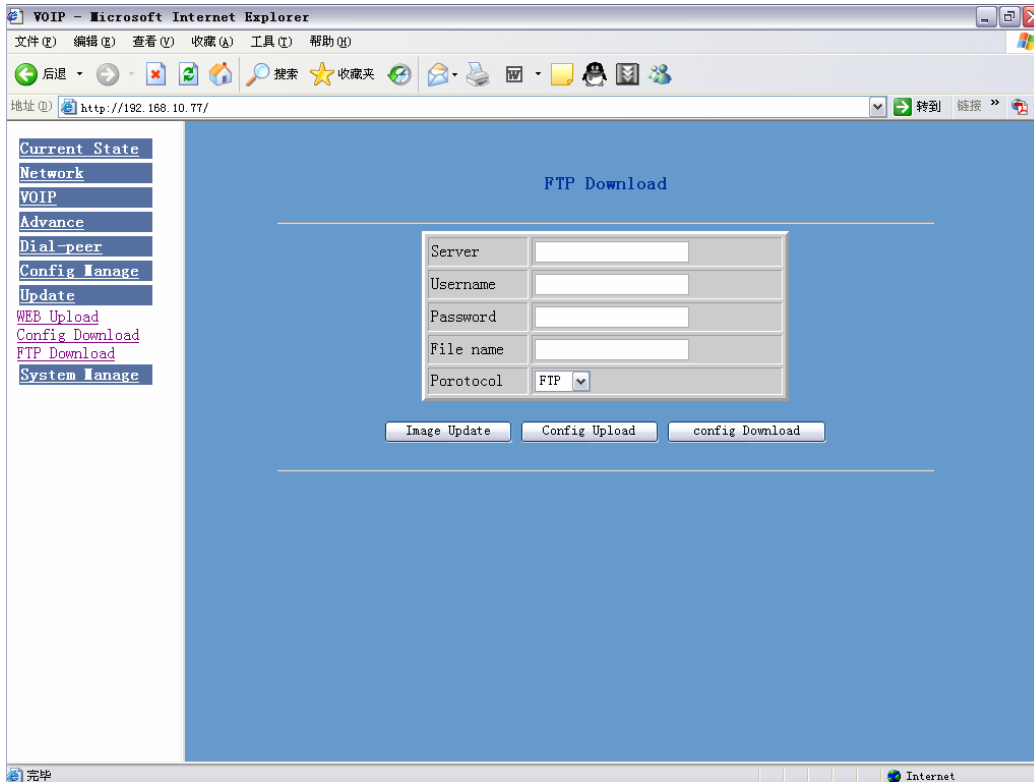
VOIP - Microsoft Internet Explorer

文件(F) 编辑(E) 查看(V) 收藏(A) 工具(T) 帮助(H)

后退 搜索 收藏夹

地址(D) http://192.168.10.77/ 转到 链接

Current State
Network
VOIP
Advance
Dial-peer
Config Manage
Update
WEB Upload
Config Download
FTP Download
System Manage

FTP Download

| Server | |
|---|---|
| Username | |
| Password | |
| File name | |
| Porotocol | FTP |

Image Update Config Upload config Download

完毕 Internet